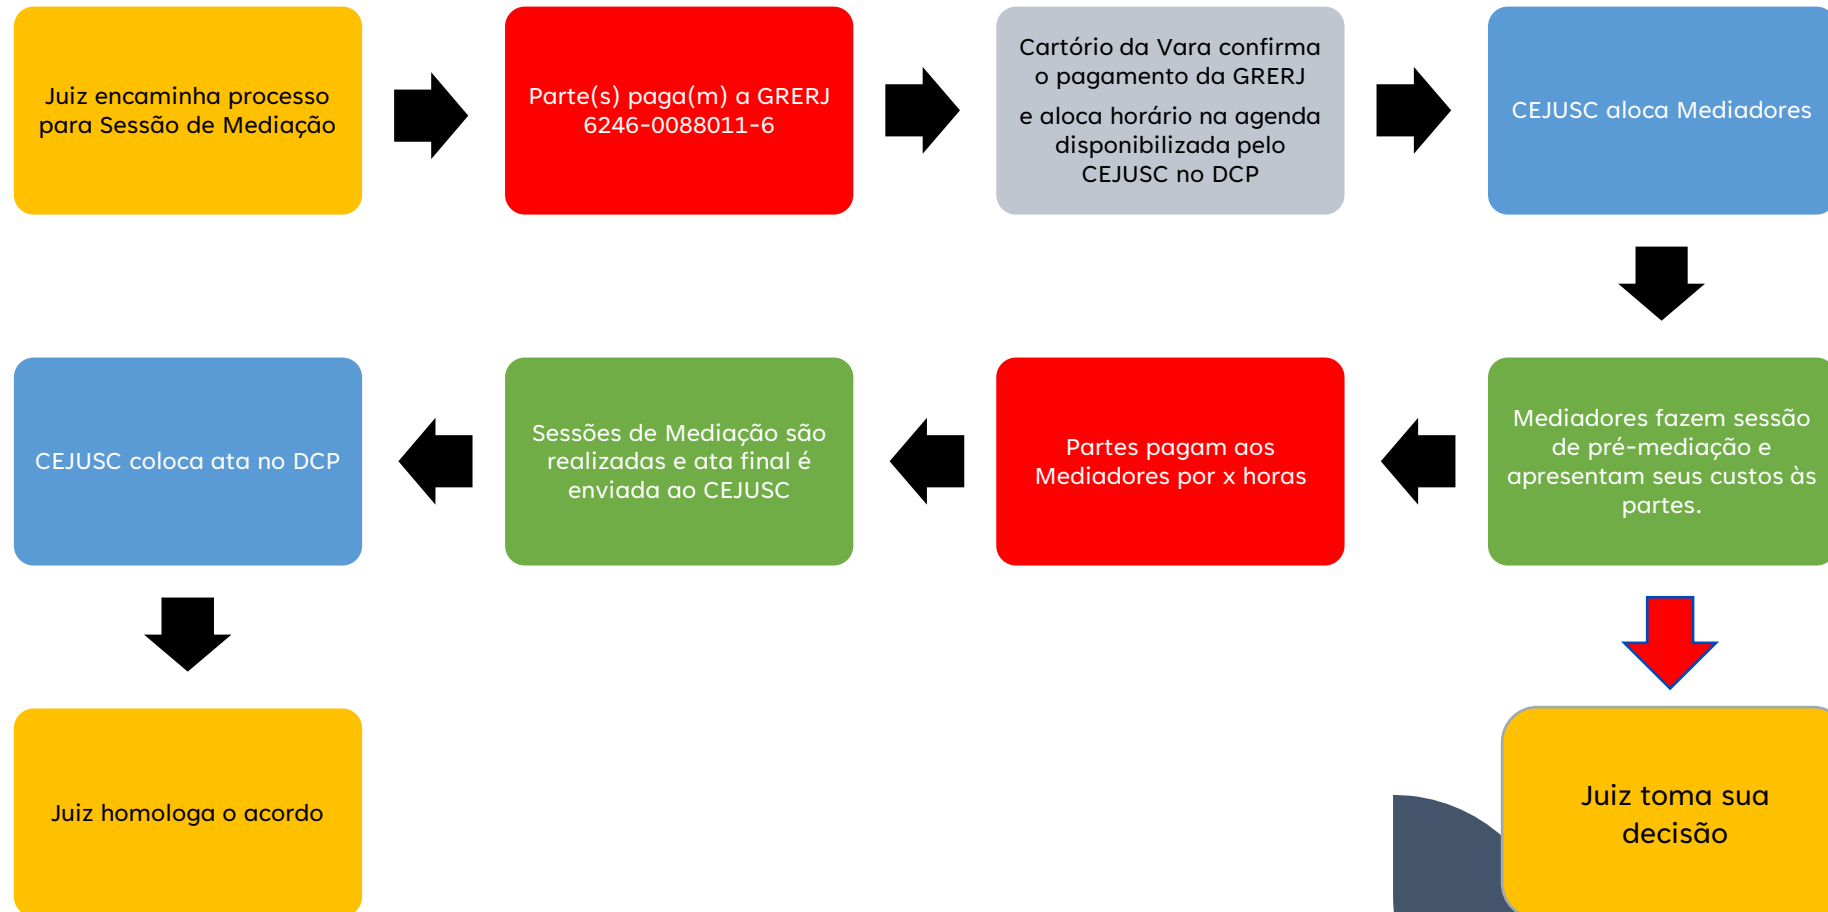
Juiz encaminha processo para Sessão de Mediação

Parte(s) paga(m) a GRERJ 6246-0088011-6

Cartório da Vara confirma o pagamento da GRERJ

e aloca horário na agenda disponibilizada pelo CEJUSC no DCP

CEJUSC aloca Mediadores

Mediadores fazem sessão de pré-mediação e apresentam seus custos às partes.

Partes pagam aos Mediadores por x horas

Sessões de Mediação são realizadas e ata final é enviada ao CEJUSC

CEJUSC coloca ata no DCP

Juiz homologa o acordo

Juiz toma sua decisão